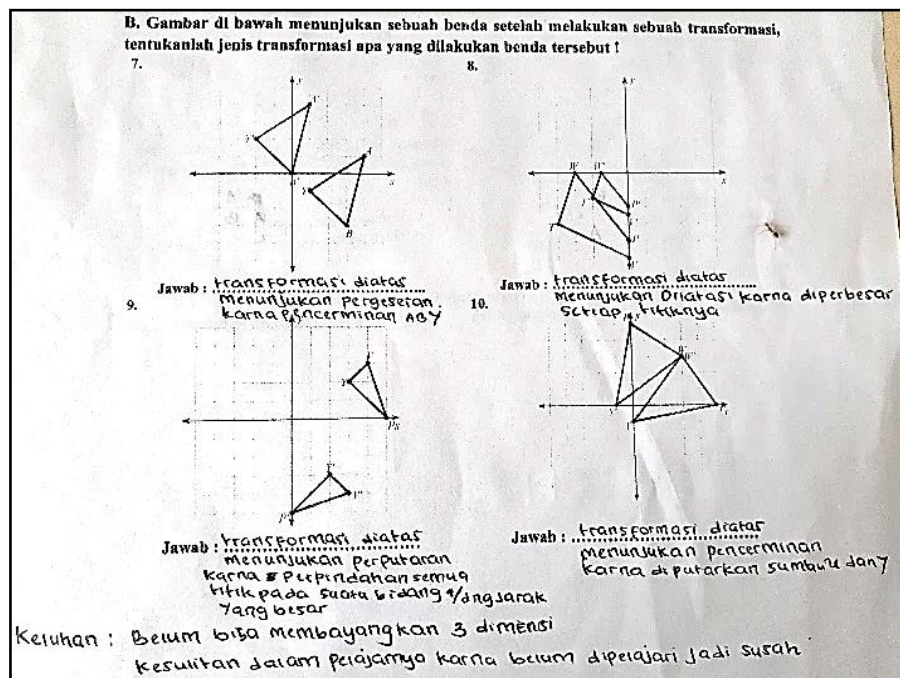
B. Gambar di bawah menunjukan sebuah benda setelah melakukan sebuah transformasi, tentukanlah jenis transformasi apa yang dilakukan benda tersebut !

7.

Jawab : transformasi diatas menunjukan pergeseran karna pencerminan ABY

8.

Jawab : transformasi diatas menunjukan Dilatasi karna diperbesar setiap titiknya

9.

Jawab : transformasi diatas menunjukan perputaran karna perpindahan semua titik pada suatu bidang yang jarak yang besar

10.

Jawab : transformasi diatas menunjukan pencerminan karna diputarkan sumbu x dan y

Keluhan : Belum bisa membayangkan 3 dimensi
kesulitan dalam pelajarnya karna belum dipelajari jadi susah